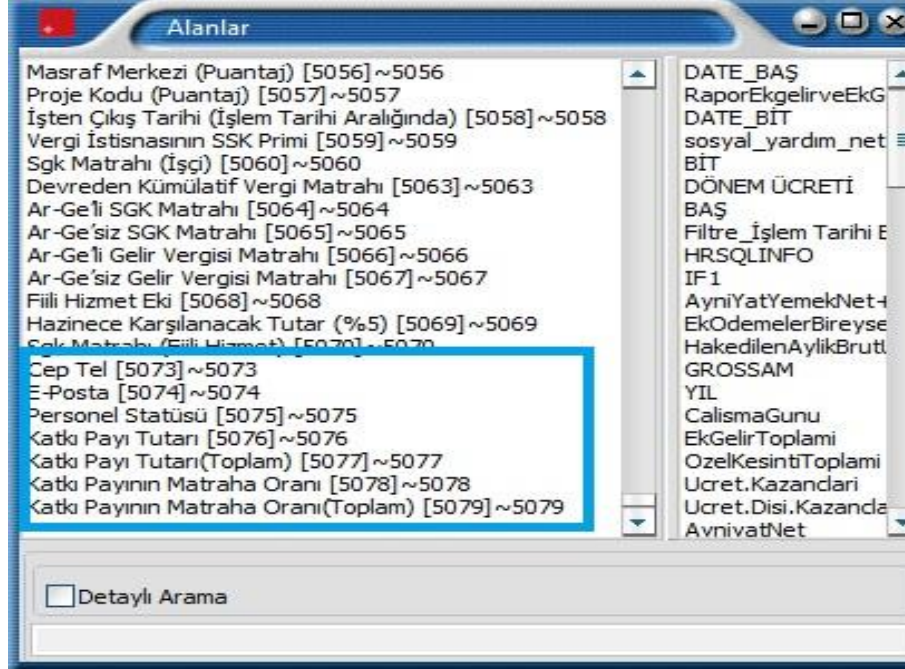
Alanlar

Masraf Merkezi (Puantaj) [5056]~5056
Proje Kodu (Puantaj) [5057]~5057
İşten Çıkış Tarihi (İşlem Tarihi Aralığında) [5058]~5058
Vergi İstisnasının SSK Primi [5059]~5059
Sgk Matrahı (İşçi) [5060]~5060
Devreden Kümülatif Vergi Matrahı [5063]~5063
Ar-Ge'li SGK Matrahı [5064]~5064
Ar-Ge'siz SGK Matrahı [5065]~5065
Ar-Ge'li Gelir Vergisi Matrahı [5066]~5066
Ar-Ge'siz Gelir Vergisi Matrahı [5067]~5067
Fiili Hizmet Eki [5068]~5068
Hazinece Karşılanacak Tutar (%5) [5069]~5069
Sgk Matrahı (Fiili Hizmet) [5070]~5070
Cep Tel [5073]~5073
E-Posta [5074]~5074
Personel Statüsü [5075]~5075
Katkı Payı Tutarı [5076]~5076
Katkı Payı Tutarı(Toplam) [5077]~5077
Katkı Payının Matraha Oranı [5078]~5078
Katkı Payının Matraha Oranı(Toplam) [5079]~5079

DATE_BAŞ
RaporEkgelirveEkG
DATE_BİT
sosyal_yardım_net
BİT
DÖNEM ÜCRETİ
BAŞ
Filtre_İşlem Tarihi E
HRSQLINFO
IF1
AyniYatYemekNet
EkOdemelerBireyse
HakedilenAylikBrutl
GROSSAM
YIL
CalismaGunu
EkGelirToplami
OzelKesintiToplami
Ucret.Kazanclari
Ucret.Disi.Kazancla
AynivatNet

Detaylı Arama